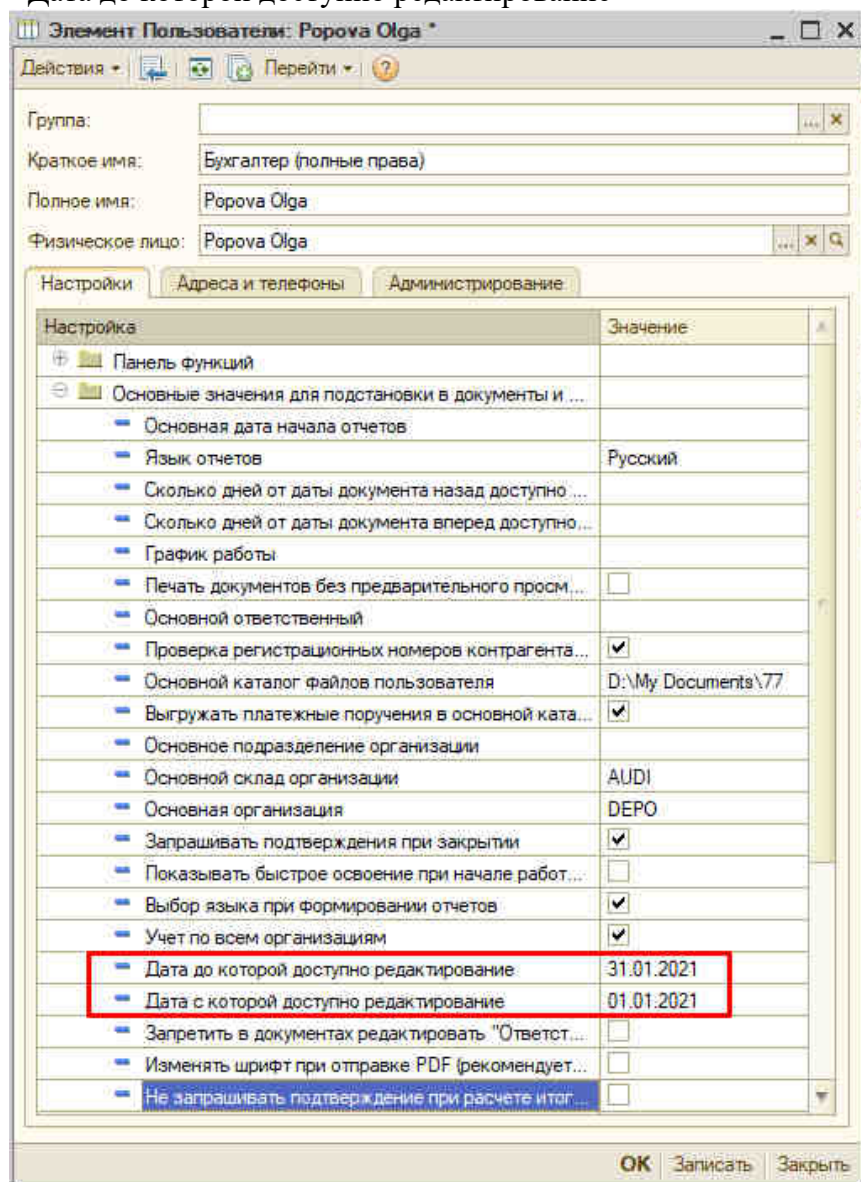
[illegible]

Элемент Пользователи: Popova Olga *

Действия • Перейти • ?

Группа:
Краткое имя: Бухгалтер (полные права)
Полное имя: Popova Olga
Физическое лицо: Popova Olga

Настройки | Адреса и телефоны | Администрирование

| Настройка | Значение |
|---|---|
| Панель функций | |
| Основные значения для подстановки в документы и ... | |
| Основная дата начала отчетов | |
| Язык отчетов | Русский |
| Сколько дней от даты документа назад доступно ... | |
| Сколько дней от даты документа вперед доступно... | |
| График работы | |
| Печать документов без предварительного просм... | ☐ |
| Основной ответственный | |
| Проверка регистрационных номеров контрагента... | ☑ |
| Основной каталог файлов пользователя | D:\My Documents\77 |
| Выгружать платежные поручения в основной ката... | ☑ |
| Основное подразделение организации | |
| Основной склад организации | AUDI |
| Основная организация | DEPO |
| Запрашивать подтверждения при закрытии | ☑ |
| Показывать быстрое освоение при начале работ... | ☐ |
| Выбор языка при формировании отчетов | ☑ |
| Учет по всем организациям | ☑ |
| Дата до которой доступно редактирование | 31.01.2021 |
| Дата с которой доступно редактирование | 01.01.2021 |
| Запретить в документах редактировать "Ответст... | ☐ |
| Изменять шрифт при отправке PDF (рекомендует... | ☐ |
| Не запрашивать подтверждение при расчете итог... | ☐ |

OK | Записать | Закрыть